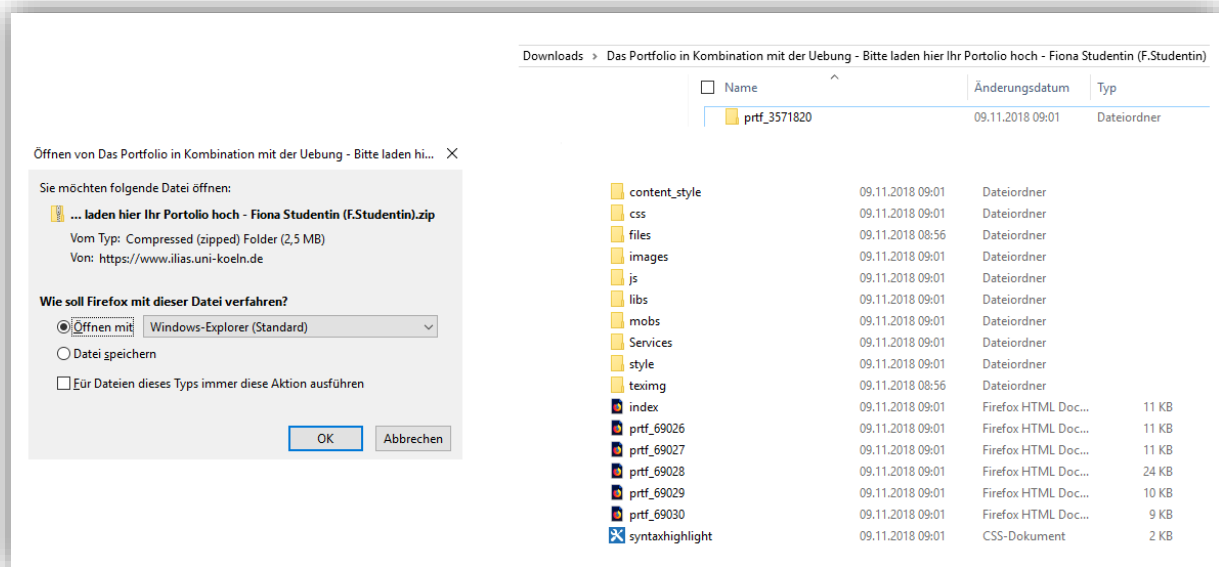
Downloads › Das Portfolio in Kombination mit der Uebung - Bitte laden hier Ihr Portolio hoch - Fiona Studentin (F.Studentin)

| Name | Änderungsdatum | Typ |
|---|---|---|
| prtf_3571820 | 09.11.2018 09:01 | Dateiordner |

Öffnen von Das Portfolio in Kombination mit der Uebung - Bitte laden hi... ×

Sie möchten folgende Datei öffnen:

... laden hier Ihr Portolio hoch - Fiona Studentin (F.Studentin).zip

Vom Typ: Compressed (zipped) Folder (2,5 MB)

Von: https://www.ilias.uni-koeln.de

Wie soll Firefox mit dieser Datei verfahren?

Öffnen mit Windows-Explorer (Standard)

Datei speichern

Für Dateien dieses Typs immer diese Aktion ausführen

OK Abbrechen

| | | | |
|---|---|---|---|
| content_style | 09.11.2018 09:01 | Dateiordner | |
| css | 09.11.2018 09:01 | Dateiordner | |
| files | 09.11.2018 08:56 | Dateiordner | |
| images | 09.11.2018 09:01 | Dateiordner | |
| js | 09.11.2018 09:01 | Dateiordner | |
| libs | 09.11.2018 09:01 | Dateiordner | |
| mobs | 09.11.2018 09:01 | Dateiordner | |
| Services | 09.11.2018 09:01 | Dateiordner | |
| style | 09.11.2018 09:01 | Dateiordner | |
| teximg | 09.11.2018 08:56 | Dateiordner | |
| index | 09.11.2018 09:01 | Firefox HTML Doc... | 11 KB |
| prtf_69026 | 09.11.2018 09:01 | Firefox HTML Doc... | 11 KB |
| prtf_69027 | 09.11.2018 09:01 | Firefox HTML Doc... | 11 KB |
| prtf_69028 | 09.11.2018 09:01 | Firefox HTML Doc... | 24 KB |
| prtf_69029 | 09.11.2018 09:01 | Firefox HTML Doc... | 10 KB |
| prtf_69030 | 09.11.2018 09:01 | Firefox HTML Doc... | 9 KB |
| syntaxhighlight | 09.11.2018 09:01 | CSS-Dokument | 2 KB |